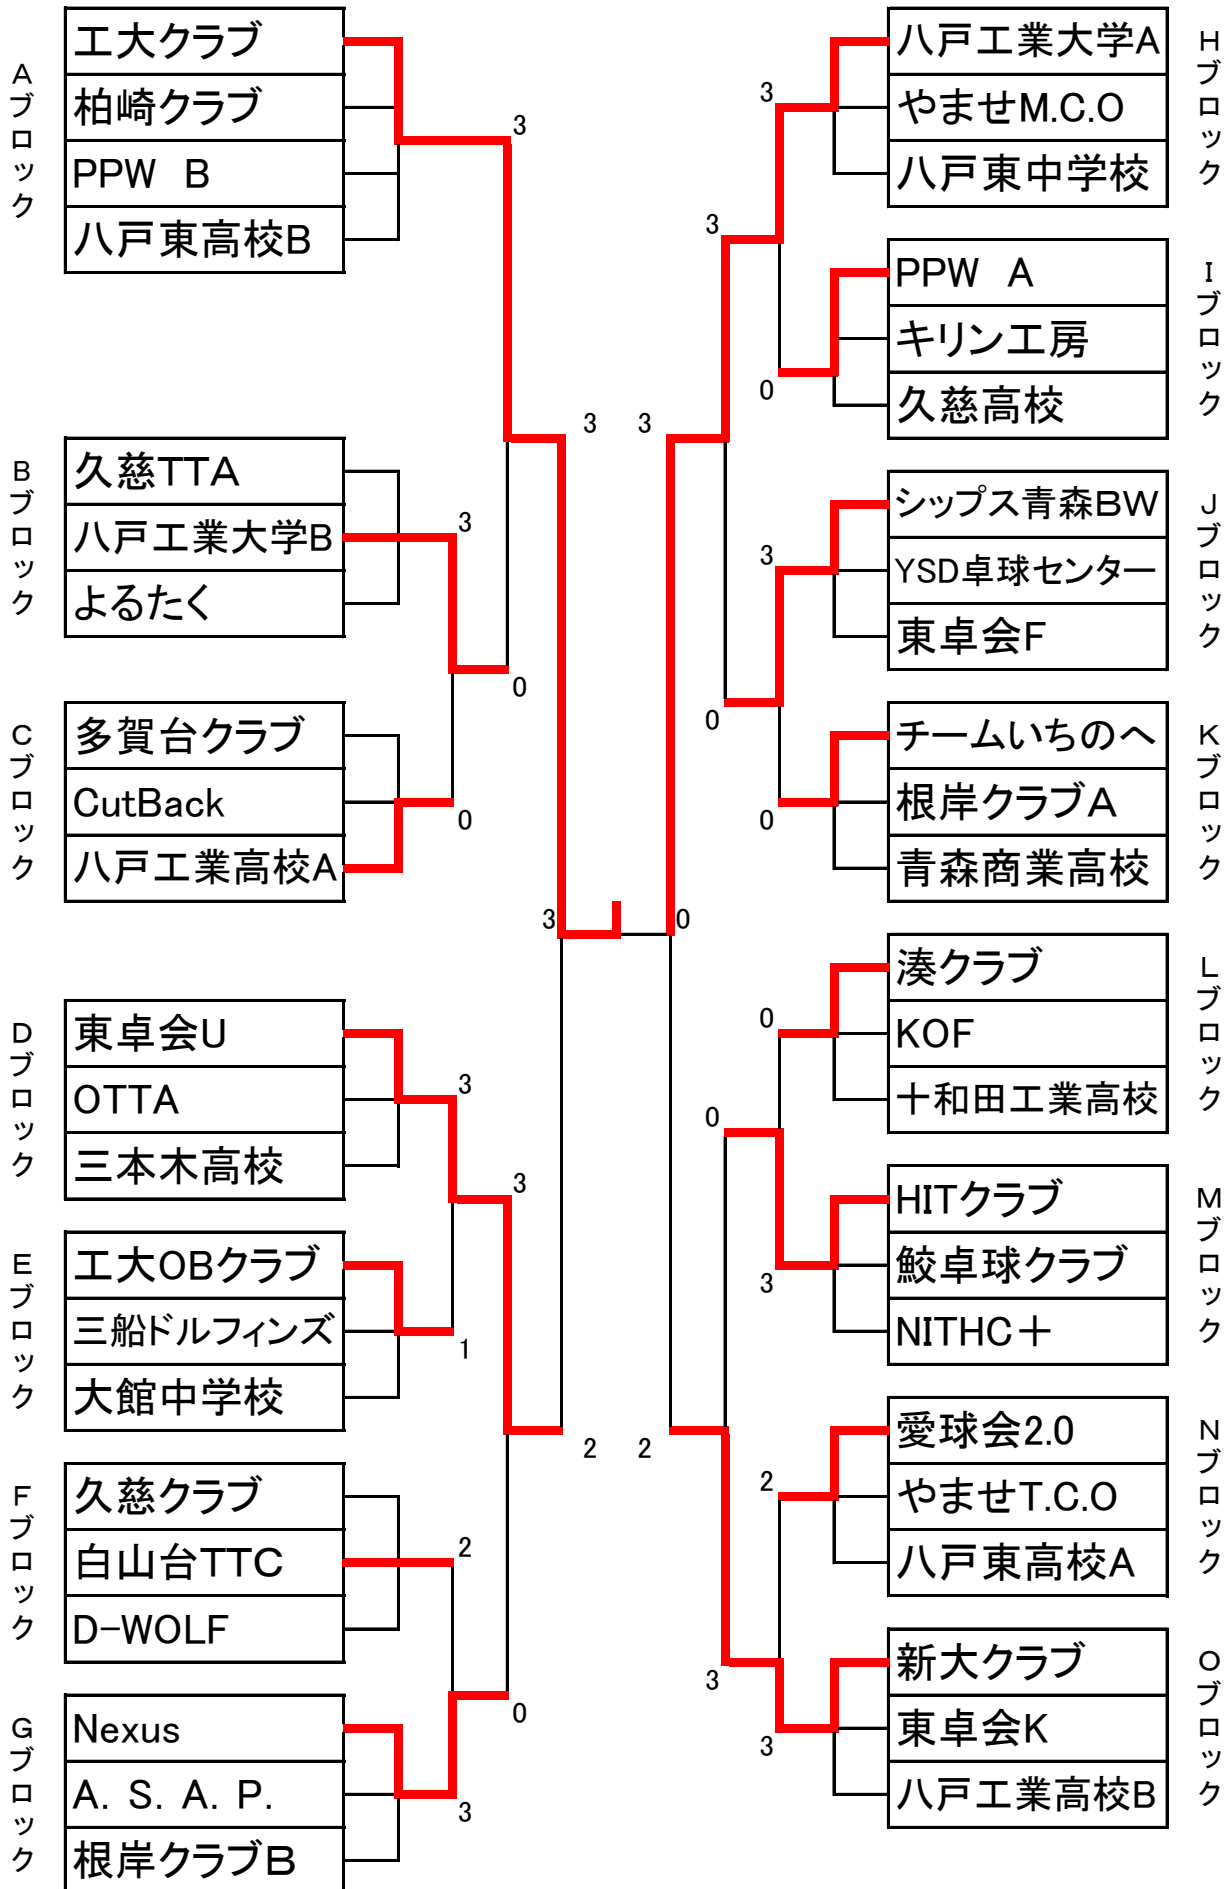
Aブロック
工大クラブ
柏崎クラブ
PPW B
八戸東高校B

Bブロック
久慈TTA
八戸工業大学B
よるたく

Cブロック
多賀台クラブ
CutBack
八戸工業高校A

Dブロック
東卓会U
OTTA
三本木高校

Eブロック
工大OBクラブ
三船ドルフィンズ
大館中学校

Fブロック
久慈クラブ
白山台TTC
D-WOLF

Gブロック
Nexus
A. S. A. P.
根岸クラブB

3
3
0
0
3
3
1
2
0
3
3
2
3
0

Hブロック
八戸工業大学A
やませM.C.O
八戸東中学校

Iブロック
PPW A
キリン工房
久慈高校

Jブロック
シップス青森BW
YSD卓球センター
東卓会F

Kブロック
チームいちのへ
根岸クラブA
青森商業高校

Lブロック
湊クラブ
KOF
十和田工業高校

Mブロック
HITクラブ
鮫卓球クラブ
NITHC＋

Nブロック
愛球会2.0
やませT.C.O
八戸東高校A

Oブロック
新大クラブ
東卓会K
八戸工業高校B

3
3
0
3
3
0
0
0
0
0
3
2
2
3
3